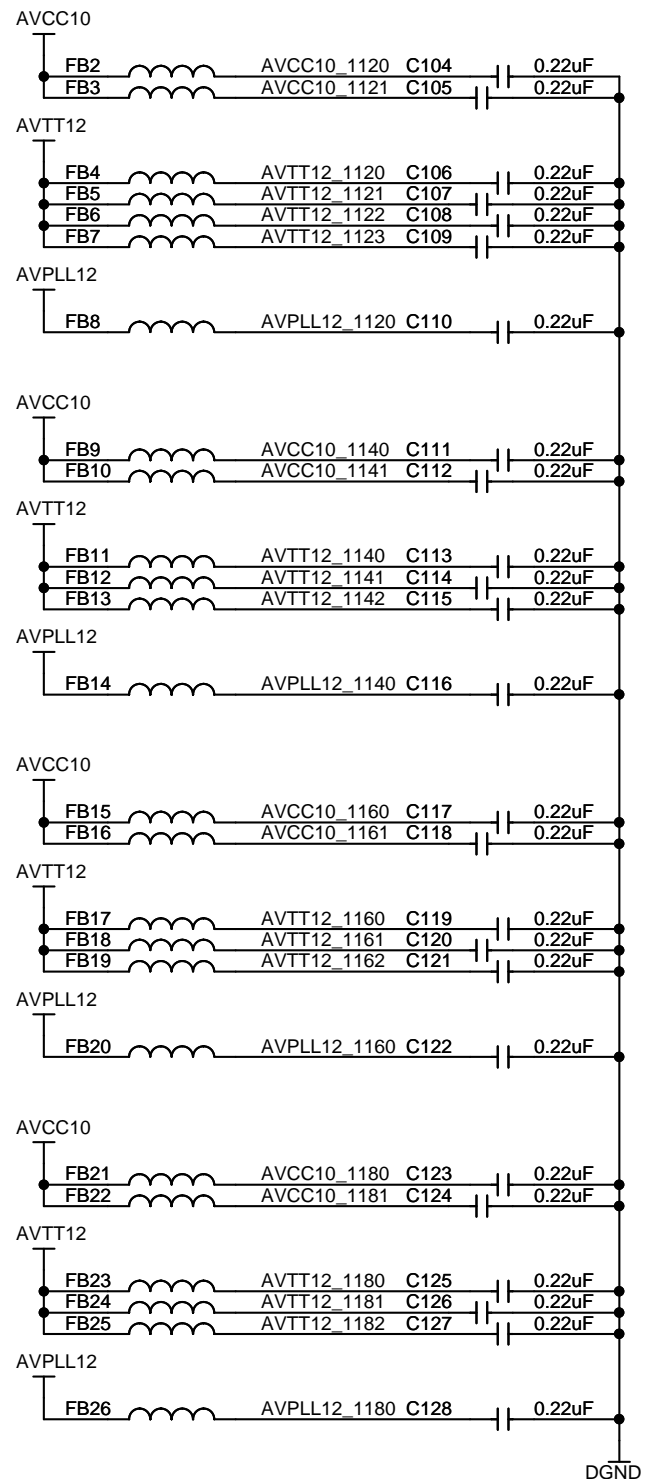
AVCC10

FB2 AVCC10_1120 C104 0.22uF
FB3 AVCC10_1121 C105 0.22uF

AVTT12

FB4 AVTT12_1120 C106 0.22uF
FB5 AVTT12_1121 C107 0.22uF
FB6 AVTT12_1122 C108 0.22uF
FB7 AVTT12_1123 C109 0.22uF

AVPLL12

FB8 AVPLL12_1120 C110 0.22uF

AVCC10

FB9 AVCC10_1140 C111 0.22uF
FB10 AVCC10_1141 C112 0.22uF

AVTT12

FB11 AVTT12_1140 C113 0.22uF
FB12 AVTT12_1141 C114 0.22uF
FB13 AVTT12_1142 C115 0.22uF

AVPLL12

FB14 AVPLL12_1140 C116 0.22uF

AVCC10

FB15 AVCC10_1160 C117 0.22uF
FB16 AVCC10_1161 C118 0.22uF

AVTT12

FB17 AVTT12_1160 C119 0.22uF
FB18 AVTT12_1161 C120 0.22uF
FB19 AVTT12_1162 C121 0.22uF

AVPLL12

FB20 AVPLL12_1160 C122 0.22uF

AVCC10

FB21 AVCC10_1180 C123 0.22uF
FB22 AVCC10_1181 C124 0.22uF

AVTT12

FB23 AVTT12_1180 C125 0.22uF
FB24 AVTT12_1181 C126 0.22uF
FB25 AVTT12_1182 C127 0.22uF

AVPLL12

FB26 AVPLL12_1180 C128 0.22uF

DGND